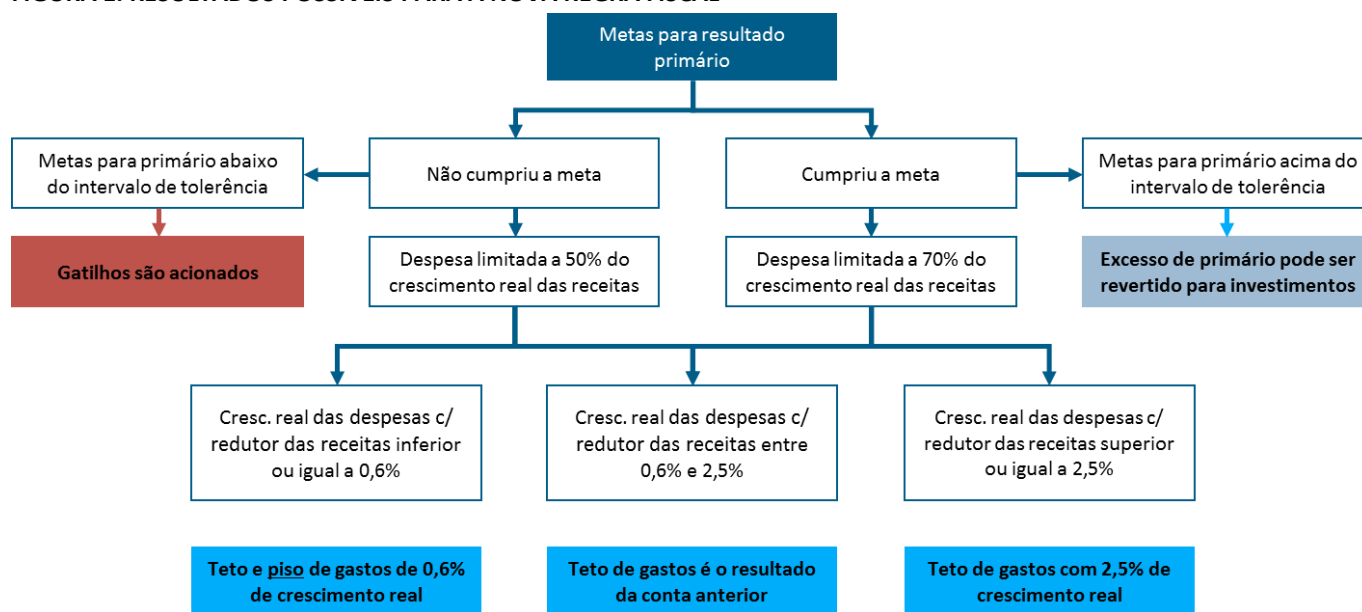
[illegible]

Metas para resultado primário

Metas para primário abaixo do intervalo de tolerência

Não cumpriu a meta

Cumpriu a meta

Metas para primário acima do intervalo de tolerência

Gatilhos são acionados

Despesa limitada a 50% do crescimento real das receitas

Despesa limitada a 70% do crescimento real das receitas

Excesso de primário pode ser revertido para investimentos

Cresc. real das despesas c/ redutor das receitas inferior ou igual a 0,6%

Cresc. real das despesas c/ redutor das receitas entre 0,6% e 2,5%

Cresc. real das despesas c/ redutor das receitas superior ou igual a 2,5%

Teto e piso de gastos de 0,6% de crescimento real

Teto de gastos é o resultado da conta anterior

Teto de gastos com 2,5% de crescimento real